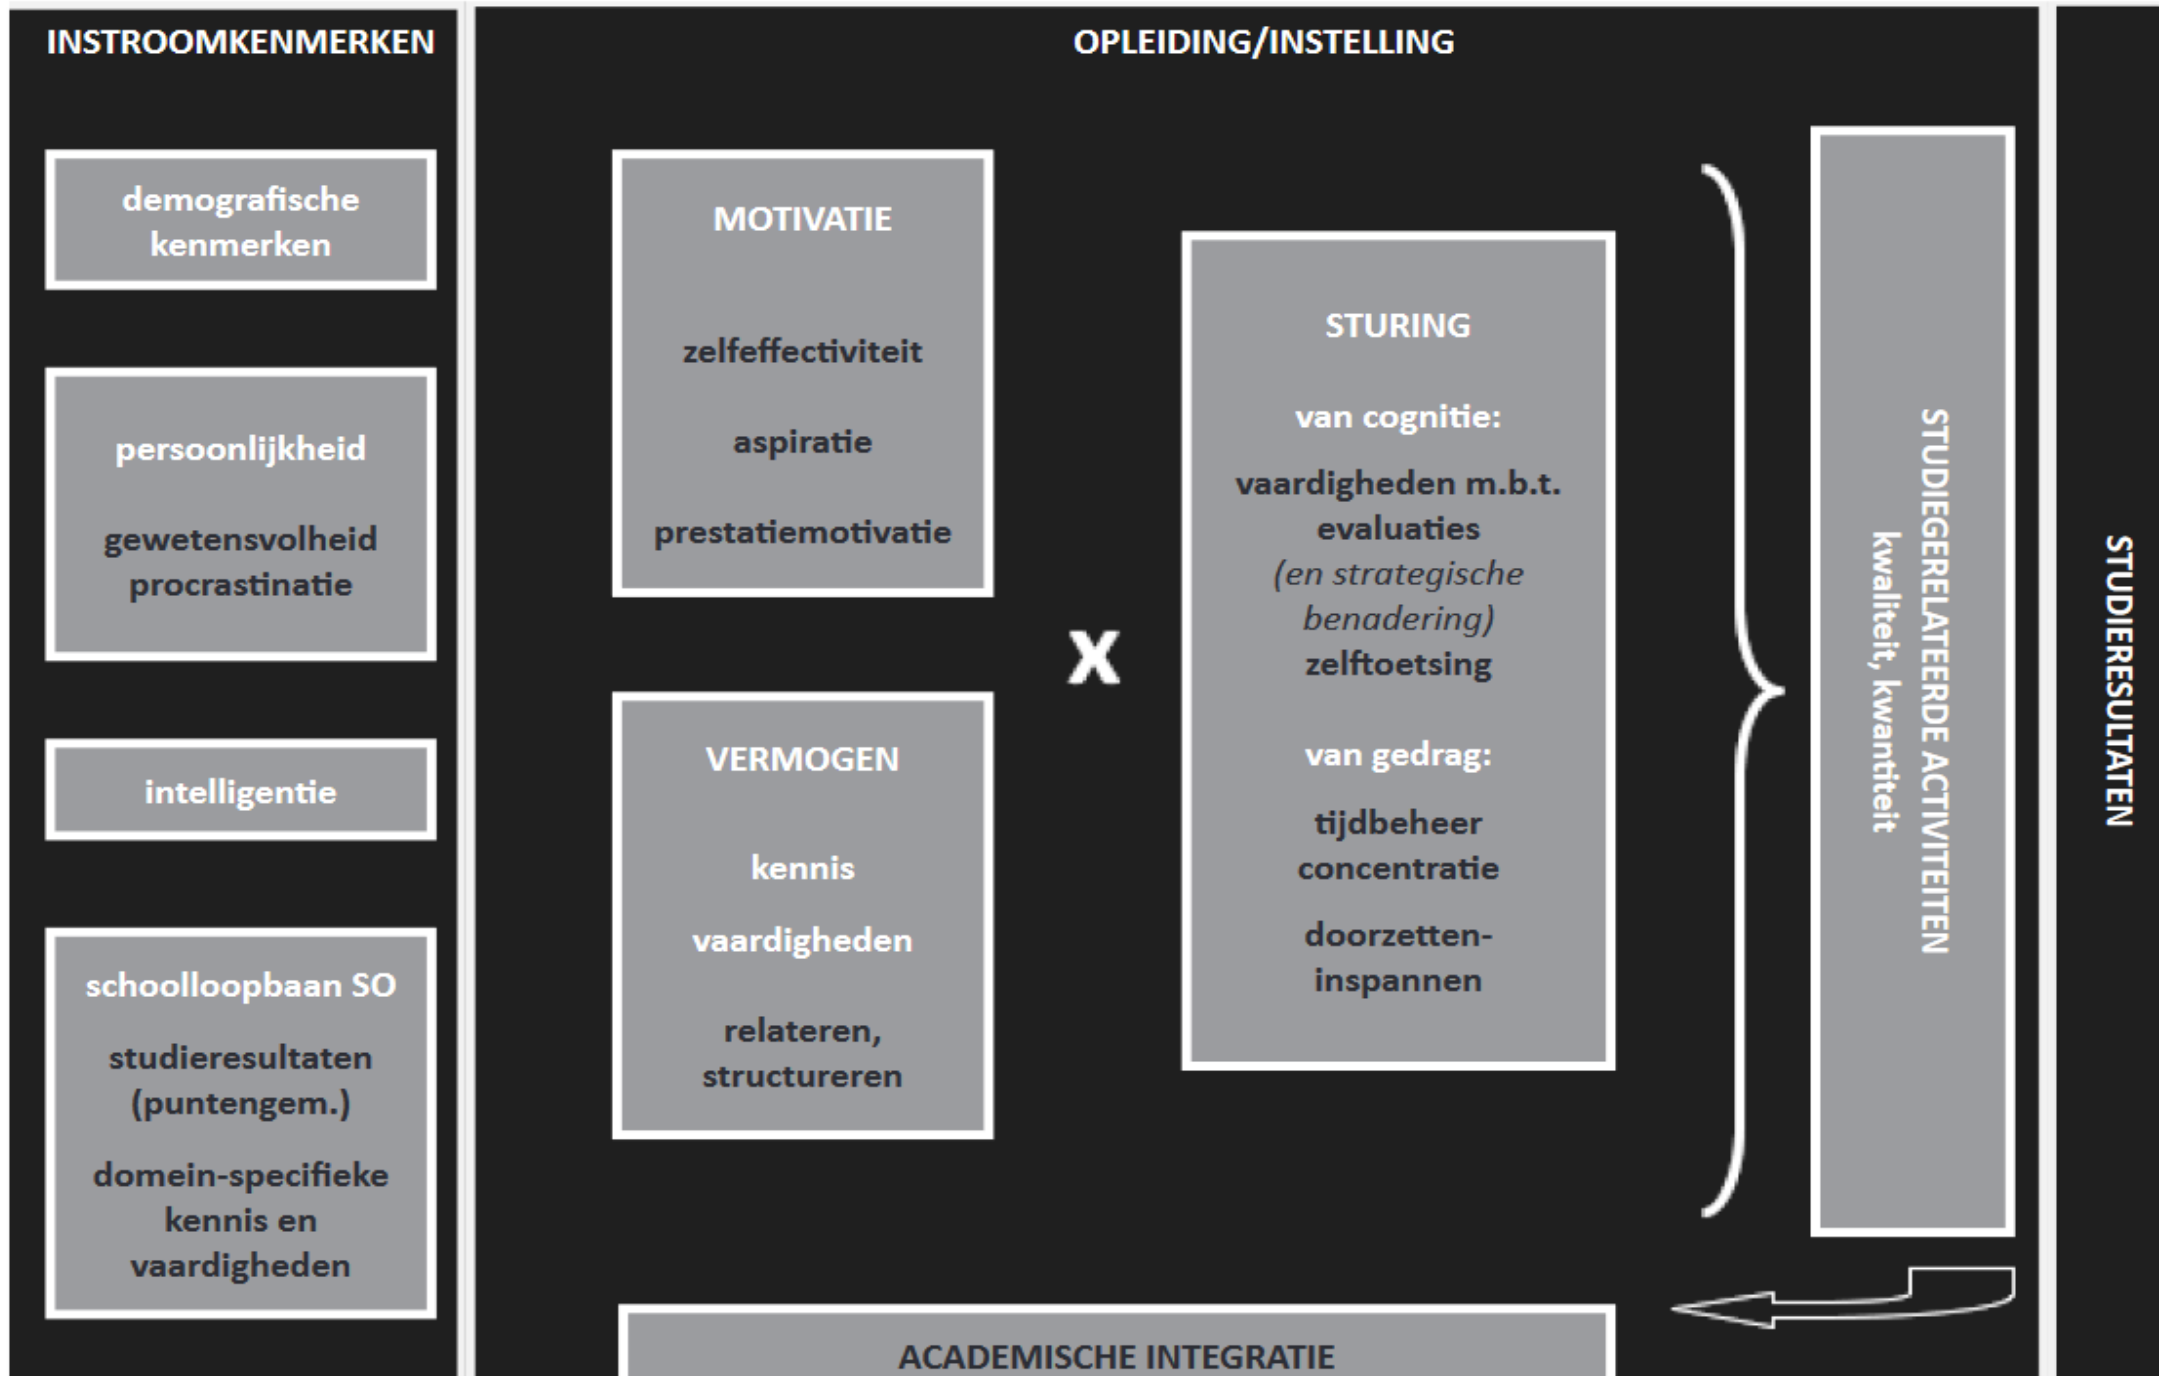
INSTROOMKENMERKEN

demografische kenmerken

persoonlijkheid

gewetensvolheid
procrastinatie

intelligentie

schoolloopbaan SO

studieresultaten (puntengem.)

domein-specifieke kennis en vaardigheden

OPLEIDING/INSTELLING

MOTIVATIE

zelfeffectiviteit

aspiratie

prestatiemotivatie

VERMOGEN

kennis

vaardigheden

relateren, structureren

X

STURING

van cognitie:

vaardigheden m.b.t. evaluaties
(en strategische benadering)
zelftoetsing

van gedrag:

tijdbeheer
concentratie

doorzetten-inspannen

STUDIEGERELATEERDE ACTIVITEITEN
kwaliteit, kwantiteit

STUDIERESULTATEN

ACADEMISCHE INTEGRATIE